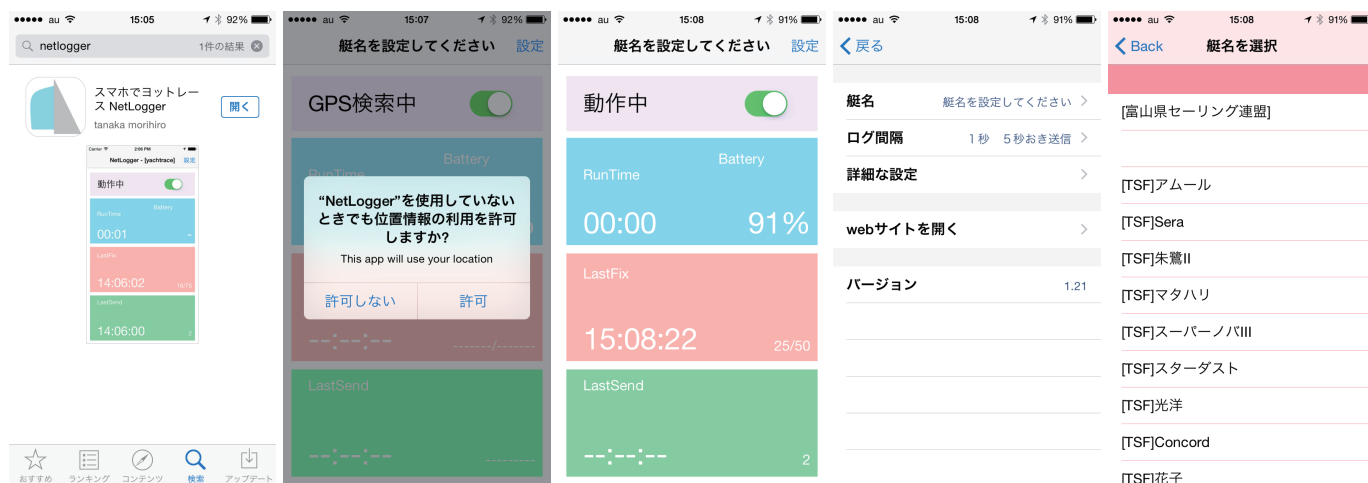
●●●●● au 15:05 92%

netlogger 1件の結果

スマホでヨットレース NetLogger
tanaka morihiro
開く

Carrier 2:06 PM
NetLogger - [yachtrace] 設定
動作中
RunTime Battery
00:01
LastFix
14:06:02 16/15
LastSend
14:06:00 2

おすすめ ランキング コンテンツ 検索 アップデート

●●●●● au 15:07 92%
艇名を設定してください 設定
GPS検索中
RunTime Battery
“NetLogger”を使用していないときでも位置情報の利用を許可しますか?
This app will use your location
許可しない 許可
--:--:--
LastSend
--:--:--

●●●●● au 15:08 91%
艇名を設定してください 設定
動作中
RunTime Battery
00:00 91%
LastFix
15:08:22 25/50
LastSend
--:--:-- 2

●●●●● au 15:08 91%
戻る
艇名 艇名を設定してください
ログ間隔 1秒 5秒おき送信
詳細な設定
webサイトを開く
バージョン 1.21

●●●●● au 15:08 91%
Back 艇名を選択
[富山県セーリング連盟]
[TSF]アムール
[TSF]Sera
[TSF]朱鷺II
[TSF]マタハリ
[TSF]スーパーノバIII
[TSF]スターダスト
[TSF]光洋
[TSF]Concord
[TSF]花子